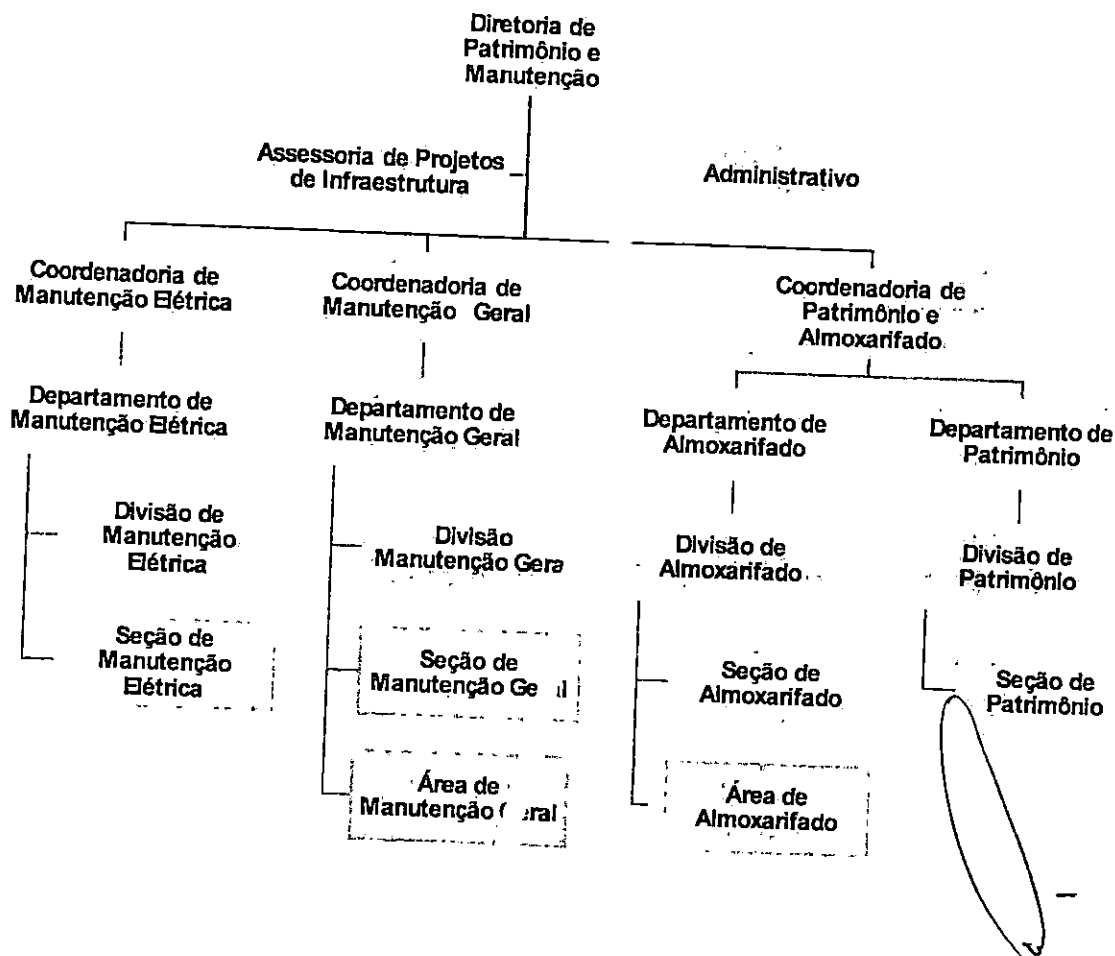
Diretoria de Patrimônio e Manutenção

Assessoria de Projetos de Infraestrutura

Administrativo

Coordenadoria de Manutenção Elétrica

Departamento de Manutenção Elétrica

Divisão de Manutenção Elétrica

Seção de Manutenção Elétrica

Coordenadoria de Manutenção Geral

Departamento de Manutenção Geral

Divisão Manutenção Gera

Seção de Manutenção Ge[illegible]l

Área de Manutenção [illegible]eral

Coordenadoria de Patrimônio e Almoxarifado

Departamento de Almoxarifado

Divisão de Almoxarifado

Seção de Almoxarifado

Área de Almoxarifado

Departamento de Patrimônio

Divisão de Patrimônio

Seção de Patrimônio